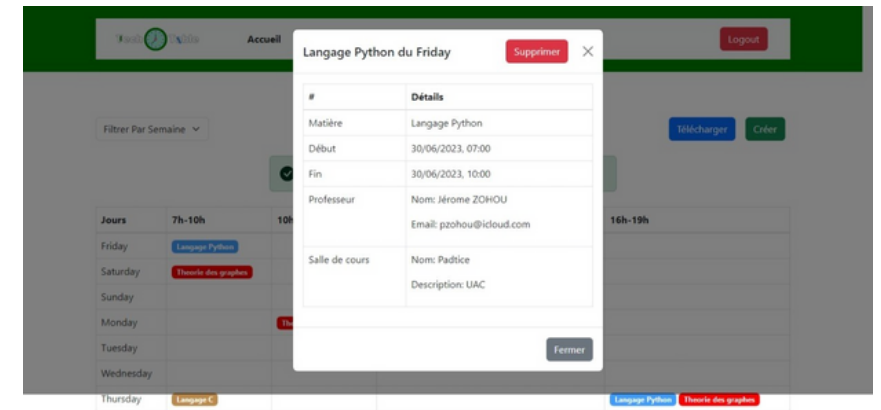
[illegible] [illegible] Accueil

Logout

Filtrer Par Semaine

Télécharger Créer

Langage Python du Friday

Supprimer ×

| # | Détails |
|---|---|
| Matière | Langage Python |
| Début | 30/06/2023, 07:00 |
| Fin | 30/06/2023, 10:00 |
| Professeur | Nom: Jérome ZOHOU<br>Email: pzohou@icloud.com |
| Salle de cours | Nom: Padtice<br>Description: UAC |

Fermer

| Jours | 7h-10h | 10h | 16h-19h |
|---|---|---|---|
| Friday | Langage Python | | |
| Saturday | Theorie des graphes | | |
| Sunday | | | |
| Monday | | The | |
| Tuesday | | | |
| Wednesday | | | |
| Thursday | Langage C | | Langage Python Theorie des graphes |